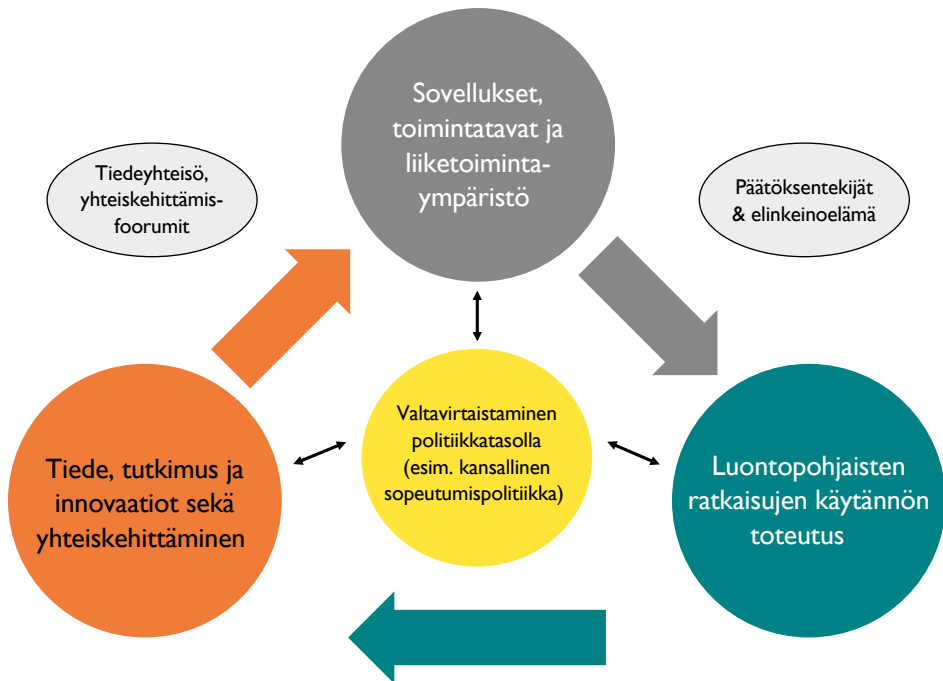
Sovellukset, toimintatavat ja liiketoiminta-ympäristö

Tiedeyhteisö, yhteiskehittämis-foorumit

Päätöksentekijät & elinkeinoelämä

Valtavirtaistaminen politiikkatasolla (esim. kansallinen sopeutumispolitiikka)

Tiede, tutkimus ja innovaatiot sekä yhteiskehittäminen

Luontopohjaisten ratkaisujen käytännön toteutus